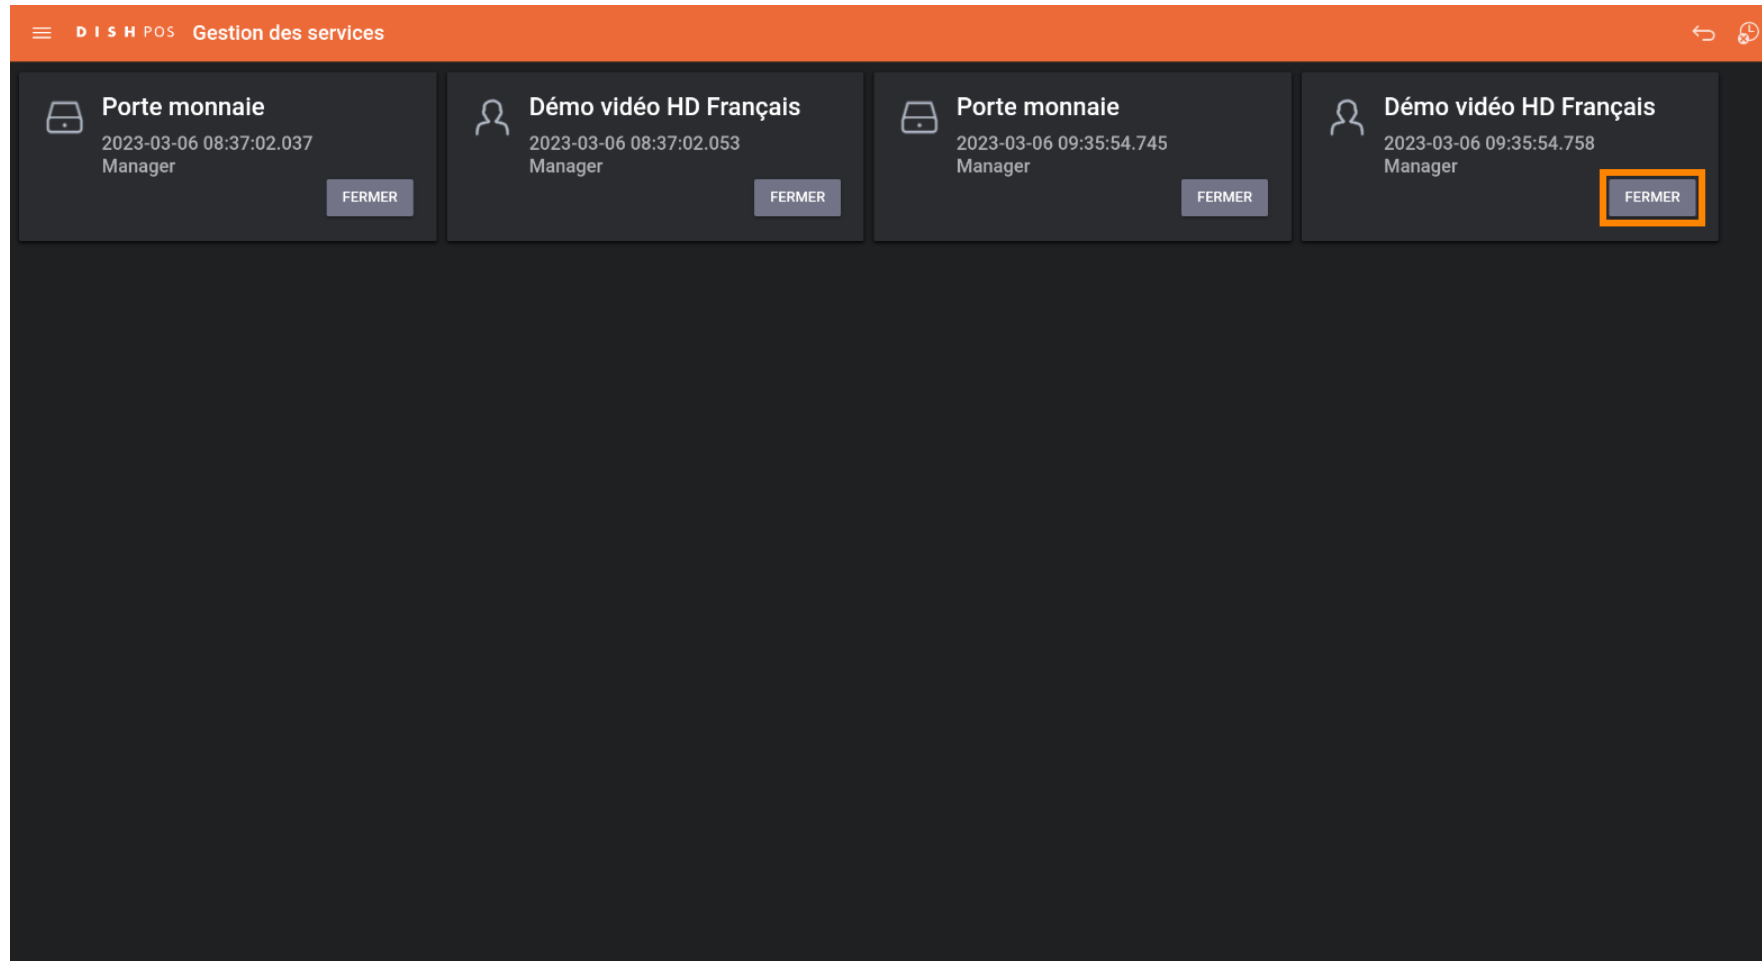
DISH POS Gestion des services

Porte monnaie
2023-03-06 08:37:02.037
Manager
FERMER

Démo vidéo HD Français
2023-03-06 08:37:02.053
Manager
FERMER

Porte monnaie
2023-03-06 09:35:54.745
Manager
FERMER

Démo vidéo HD Français
2023-03-06 09:35:54.758
Manager
FERMER